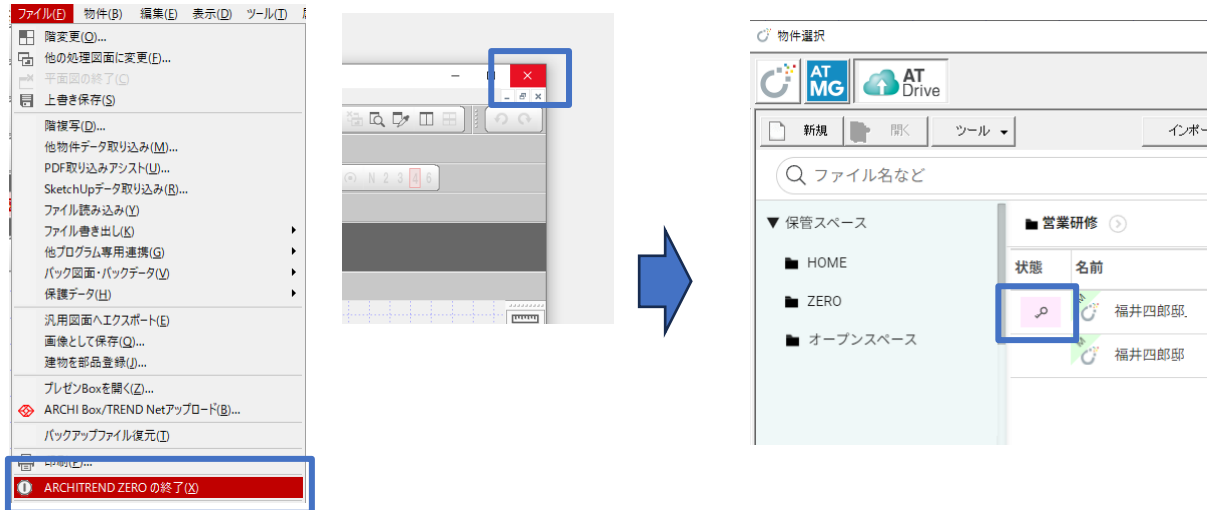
ファイル(F) 物件(B) 編集(E) 表示(D) ツール(T)

階変更(O)...
他の処理図面に変更(F)...
平面図の終了(C)
上書き保存(S)
階複写(D)...
他物件データ取り込み(M)...
PDF取り込みアシスト(U)...
SketchUpデータ取り込み(R)...
ファイル読み込み(Y)
ファイル書き出し(K)
他プログラム専用連携(G)
バック図面・バックデータ(V)
保護データ(H)
汎用図面へエクスポート(E)
画像として保存(Q)...
建物を部品登録(J)...
プレゼンBoxを開く(Z)...
ARCHI Box/TREND Netアップロード(B)...
バックアップファイル復元(T)
印刷(P)...
ARCHITREND ZERO の終了(X)

N 2 3 4 6

物件選択
AT MG
AT Drive
新規
開く
ツール
インポー
ファイル名など
▼ 保管スペース
HOME
ZERO
オープンスペース
営業研修
状態
名前
福井四郎邸
福井四郎邸